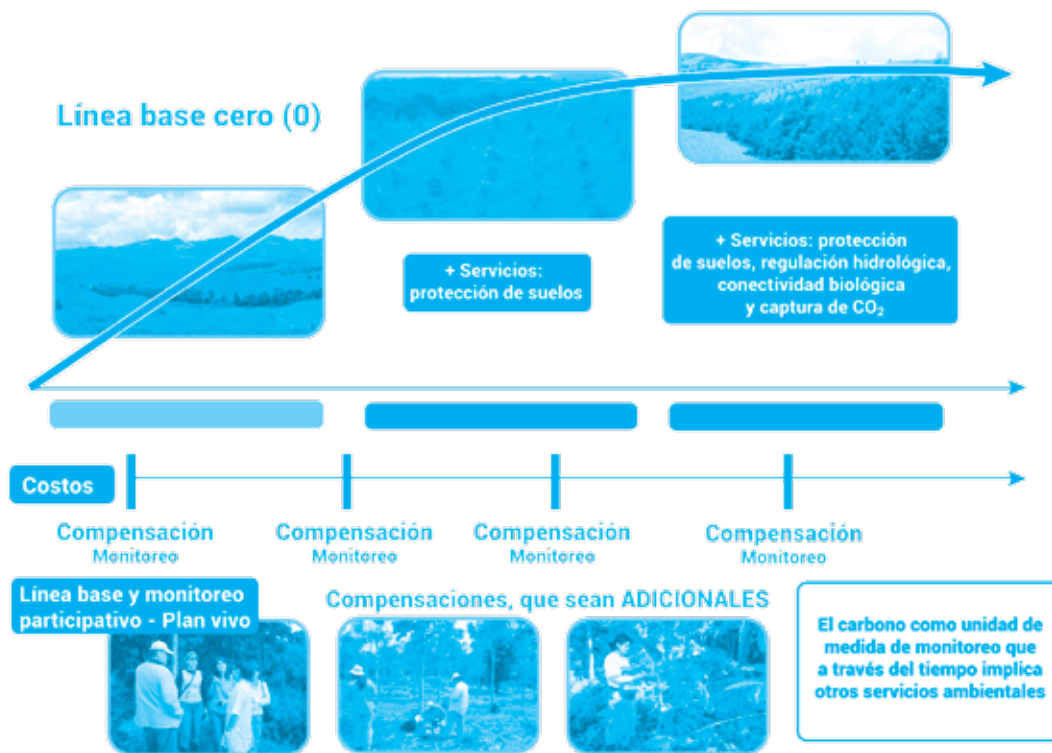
Línea base cero (0)

+ Servicios: protección de suelos

+ Servicios: protección de suelos, regulación hidrológica, conectividad biológica y captura de $CO_2$

Costos

Compensación
Monitoreo

Compensación
Monitoreo

Compensación
Monitoreo

Compensación
Monitoreo

Línea base y monitoreo participativo - Plan vivo

Compensaciones, que sean ADICIONALES

El carbono como unidad de medida de monitoreo que a través del tiempo implica otros servicios ambientales